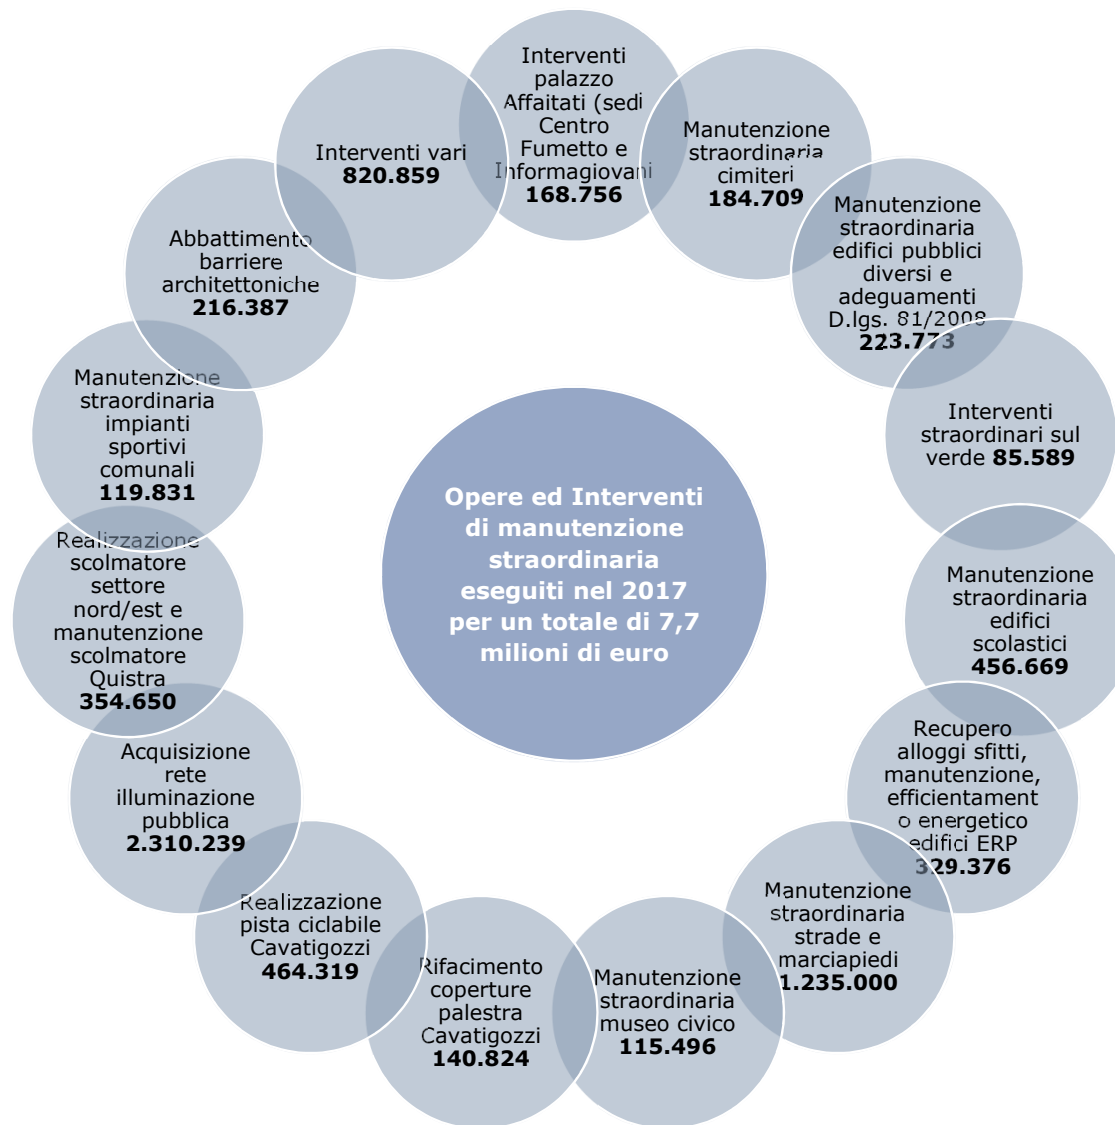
Opere ed Interventi di manutenzione straordinaria eseguiti nel 2017 per un totale di 7,7 milioni di euro

Interventi palazzo Affaitati (sedi Centro Fumetto e Informagiovani **168.756**

Manutenzione straordinaria cimiteri **184.709**

Manutenzione straordinaria edifici pubblici diversi e adeguamenti D.lgs. 81/2008 **223.773**

Interventi straordinari sul verde **85.589**

Manutenzione straordinaria edifici scolastici **456.669**

Recupero alloggi sfitti, manutenzione, efficientamento energetico edifici ERP **329.376**

Manutenzione straordinaria strade e marciapiedi **1.235.000**

Manutenzione straordinaria museo civico **115.496**

Rifacimento coperture palestra Cavatigozzi **140.824**

Realizzazione pista ciclabile Cavatigozzi **464.319**

Acquisizione rete illuminazione pubblica **2.310.239**

Realizzazione scolmatore settore nord/est e manutenzione scolmatore Quistra **354.650**

Manutenzione straordinaria impianti sportivi comunali **119.831**

Abbattimento barriere architettoniche **216.387**

Interventi vari **820.859**